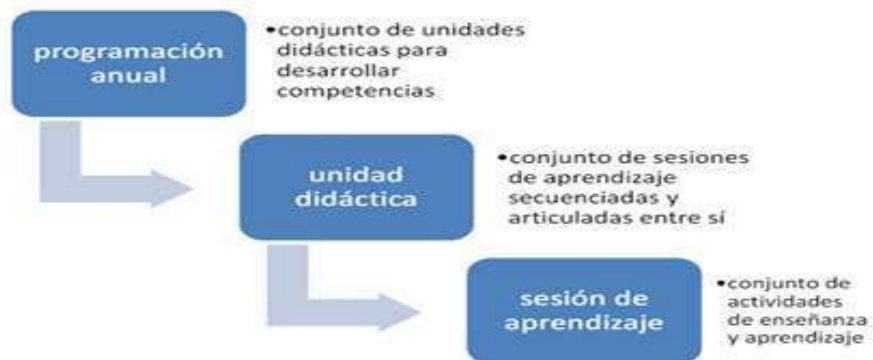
programación anual

•conjunto de unidades didácticas para desarrollar competencias

unidad didáctica

•conjunto de sesiones de aprendizaje secuenciadas y articuladas entre sí

sesión de aprendizaje

•conjunto de actividades de enseñanza y aprendizaje